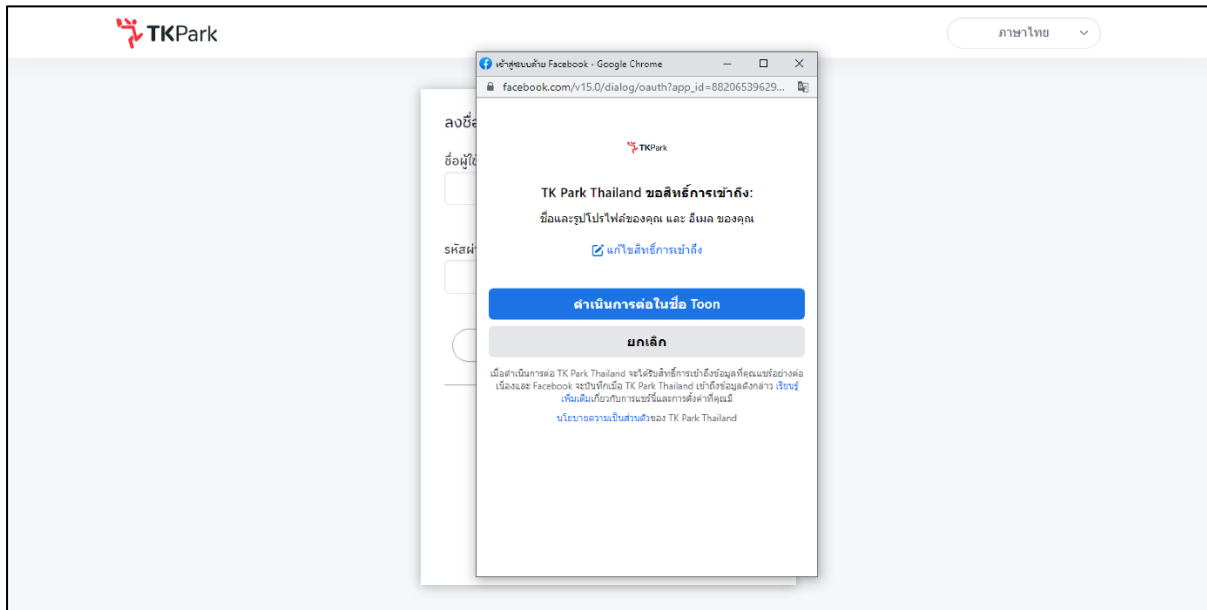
TKPark

ภาษาไทย

ลงชื่อ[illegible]

ชื่อผู้ใ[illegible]

รหัสผ่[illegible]

เข้าสู่ระบบด้วย Facebook - Google Chrome

facebook.com/v15.0/dialog/oauth?app_id=88206539629...

TKPark

TK Park Thailand ขอสิทธิ์การเข้าถึง:

ชื่อและรูปโปรไฟล์ของคุณ และ อีเมล ของคุณ

แก้ไขสิทธิ์การเข้าถึง

ดำเนินการต่อในชื่อ Toon

ยกเลิก

เมื่อดำเนินการต่อ TK Park Thailand จะได้รับสิทธิ์การเข้าถึงข้อมูลที่คุณแชร์อย่างต่อเนื่องและ Facebook จะบันทึกเมื่อ TK Park Thailand เข้าถึงข้อมูลดังกล่าว เรียนรู้เพิ่มเติมเกี่ยวกับการแชร์นี้และการตั้งค่าที่คุณมี

นโยบายความเป็นส่วนตัวของ TK Park Thailand